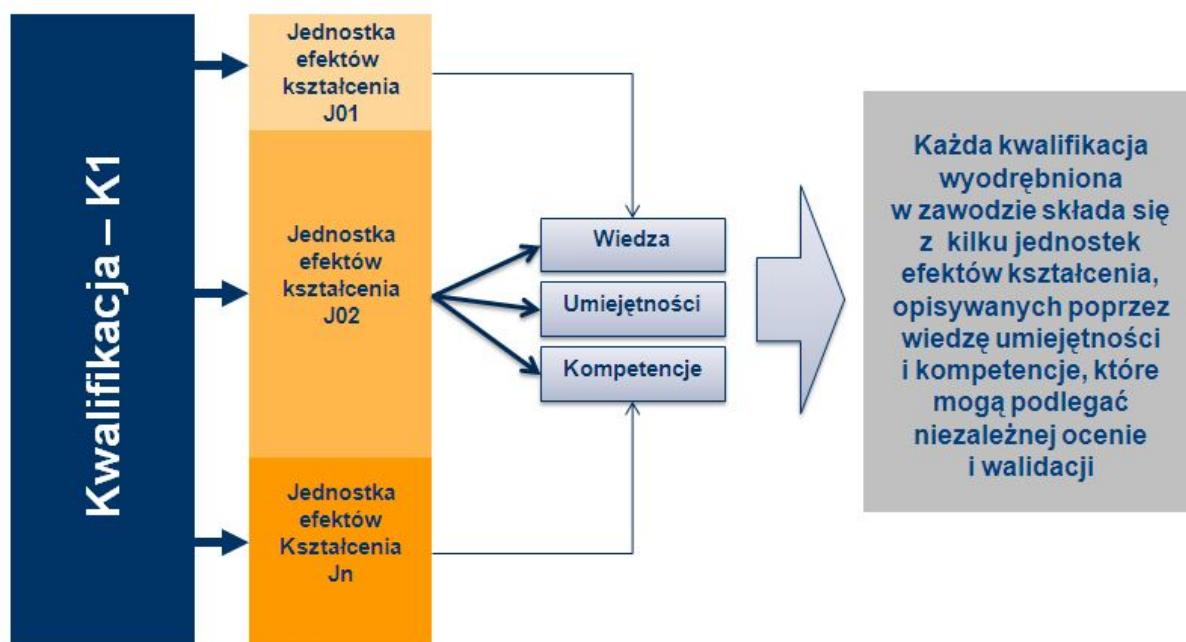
Kwalifikacja – K1

Jednostka efektów kształcenia J01

Jednostka efektów kształcenia J02

Jednostka efektów Kształcenia Jn

Wiedza

Umiejętności

Kompetencje

Każda kwalifikacja wyodrębniona w zawodzie składa się z kilku jednostek efektów kształcenia, opisywanych poprzez wiedzę umiejętności i kompetencje, które mogą podlegać niezależnej ocenie i walidacji